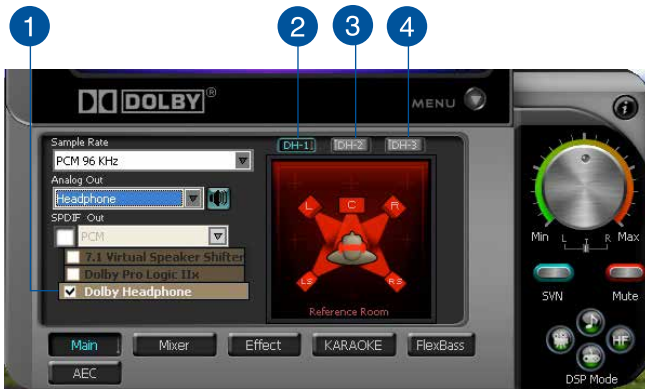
1
2
3
4
DOLBY®
MENU
i
Sample Rate
PCM 96 KHz
Analog Out
Headphone
SPDIF Out
PCM
7.1 Virtual Speaker Shifter
Dolby Pro Logic IIx
Dolby Headphone
DH-1
DH-2
DH-3
L
C
R
LS
RS
Reference Room
Min
L
R
Max
SVN
Mute
HF
DSP Mode
Main
Mixer
Effect
KARAOKE
FlexBass
AEC